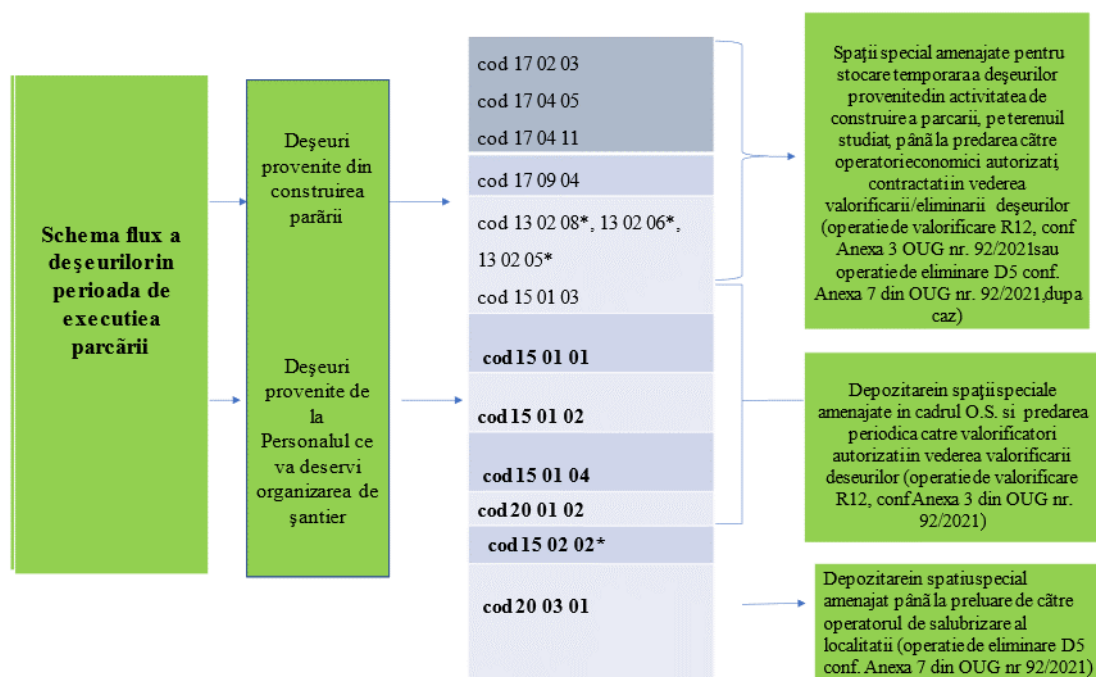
Schema flux a deşeurilorin perioada de executiea parcării

Deşeuri provenite din construirea parării

Deşeuri provenite de la Personalul ce va deservi organizarea de şantier

cod 17 02 03

cod 17 04 05

cod 17 04 11

cod 17 09 04

cod 13 02 08*, 13 02 06*, 13 02 05*

cod 15 01 03

cod 15 01 01

cod 15 01 02

cod 15 01 04

cod 20 01 02

cod 15 02 02*

cod 20 03 01

Spaţii special amenajate pentru stocare temporaraa deşeurilor provenitedin activitatea de construire a parcarii, peterenuil studiat, până la predarea către operatorieconomici autorizaţi, contractatiin vederea valorificarii/eliminarii deşeurilor (operatie de valorificare R12, conf Anexa 3 OUG nr. 92/2021sau operatie de eliminare D5 conf. Anexa 7 din OUG nr. 92/2021,dupa caz)

Depozitarein spaţii speciale amenajate in cadrul O.S. si predarea periodica catre valorificatori autorizatiin vederea valorificarii deseurilor (operatie de valorificare R12, conf Anexa 3 din OUG nr. 92/2021)

Depozitarein spatiuspecial amenajat până la preluare de către operatorul de salubrizare al localitatii (operatie de eliminare D5 conf. Anexa 7 din OUG nr 92/2021)